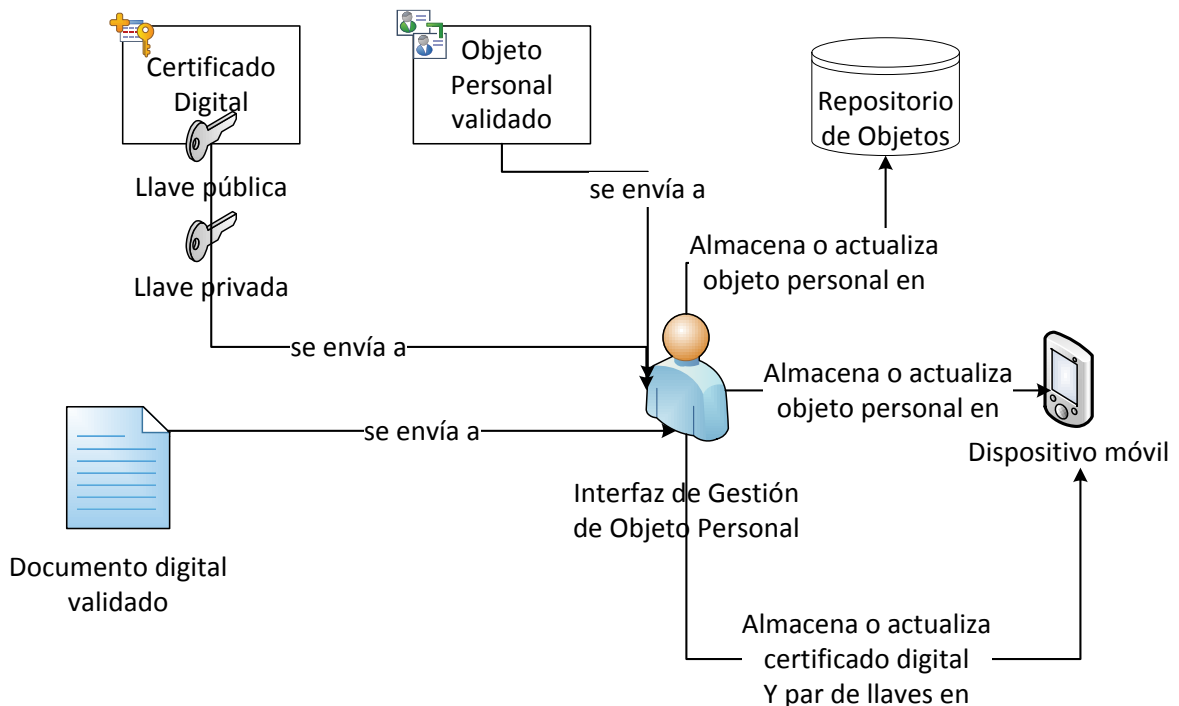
Certificado Digital

Objeto Personal validado

Repositorio de Objetos

Llave pública

Llave privada

se envía a

Almacena o actualiza objeto personal en

se envía a

Almacena o actualiza objeto personal en

se envía a

Dispositivo móvil

Interfaz de Gestión de Objeto Personal

Documento digital validado

Almacena o actualiza certificado digital Y par de llaves en